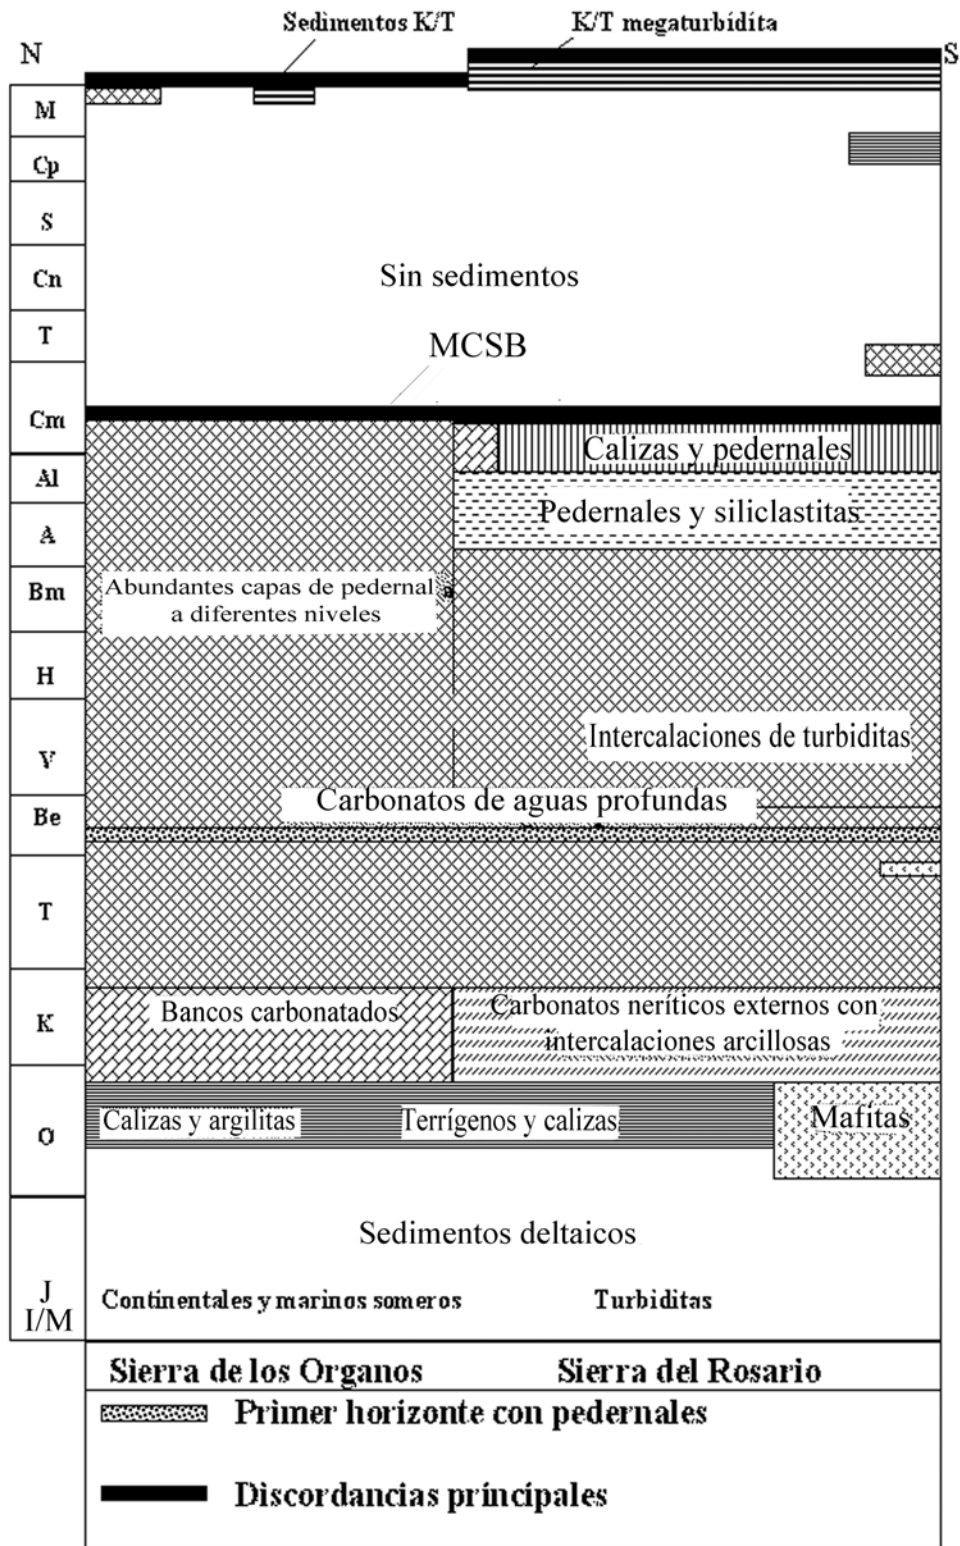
Sedimentos K/T

K/T megaturbídita

N

S

M

Cp

S

Cn

T

Cm

Al

A

Bm

H

V

Be

T

K

O

J
I/M

Sin sedimentos

MCSB

Calizas y pedernales

Pedernales y siliclastitas

Abundantes capas de pedernal a diferentes niveles

Intercalaciones de turbiditas

Carbonatos de aguas profundas

Bancos carbonatados

Carbonatos neríticos externos con intercalaciones arcillosas

Calizas y argilitas

Terrígenos y calizas

Mafitas

Sedimentos deltaicos

Continentales y marinos someros

Turbiditas

Sierra de los Organos

Sierra del Rosario

Primer horizonte con pedernales

Discordancias príncipales